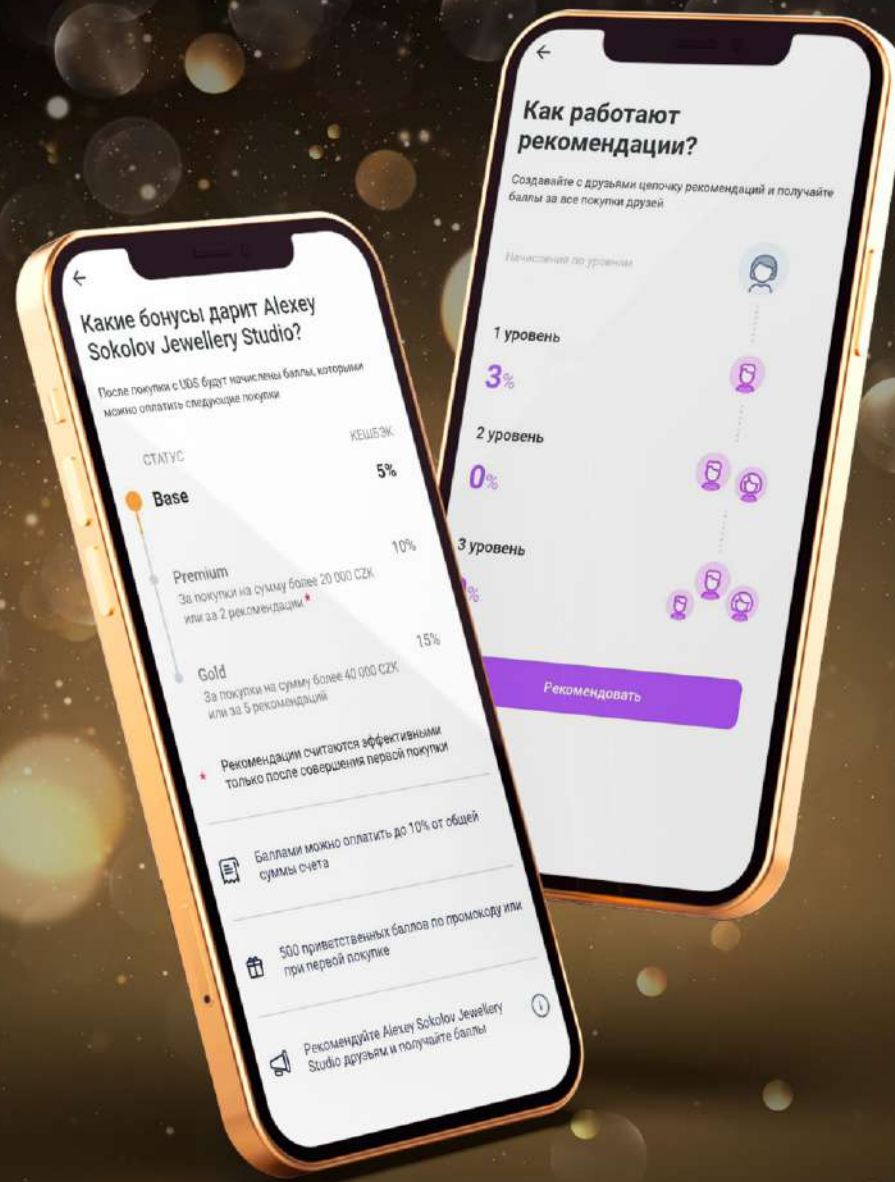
←

Какие бонусы дарит Alexey Sokolov Jewellery Studio?

После покупки с UDS будут начислены баллы, которыми можно оплатить следующие покупки

СТАТУС

КЕШБЭК

Base

5%

Premium

10%

За покупки на сумму более 20 000 CZK или за 2 рекомендации *

Gold

15%

За покупки на сумму более 40 000 CZK или за 5 рекомендаций

* Рекомендации считаются эффективными только после совершения первой покупки

Баллами можно оплатить до 10% от общей суммы счета

500 приветственных баллов по промокоду или при первой покупке

Рекомендуйте Alexey Sokolov Jewellery Studio друзьям и получайте баллы

←

Как работают рекомендации?

Создавайте с друзьями цепочку рекомендаций и получайте баллы за все покупки друзей

Начисления по уровням

1 уровень

3%

2 уровень

0%

3 уровень

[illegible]%

Рекомендовать